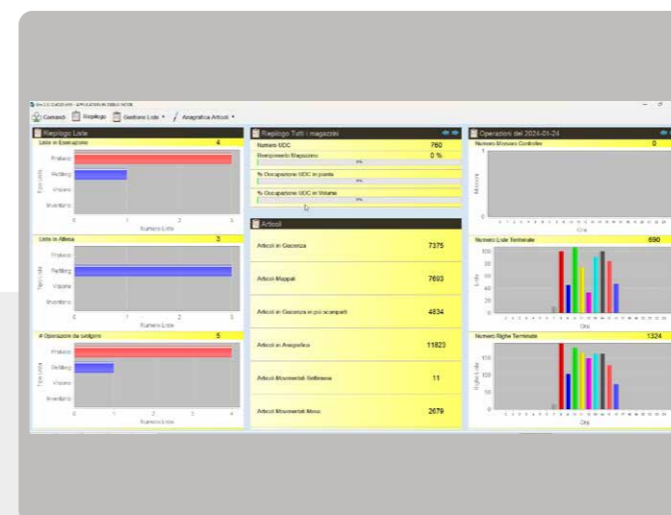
Comandi Riepilogo Gestione Liste Anagrafica Articoli

Riepilogo Liste

Liste in Esecuzione 4

Prelievo
Refilling
Visione
Inventario

Tipo Lista

Numero Liste

Liste in Attesa 3

Prelievo
Refilling
Visione
Inventario

Tipo Lista

Numero Liste

# Operazioni da Eseguire 5

Prelievo
Refilling
Visione
Inventario

Numero Liste

Riepilogo Tutti i magazzini

Numero UDC 760

Riempimento Magazzino 0 %

% Occupazione UDC in pianta

% Occupazione UDC in Volume

Articoli

Articoli in Giacenza 7375

Articoli Mappati 7693

Articoli in Giacenza in più scomparti 4834

Articoli in Anagrafica 11823

Articoli Movimentati Settimana 11

Articoli Movimentati Mese 2679

Operazioni del 2024-01-24

Numero Missioni Controllo 0

Ora

Numero Liste Terminate 690

Ora

Numero Righe Terminate 1324

Ora